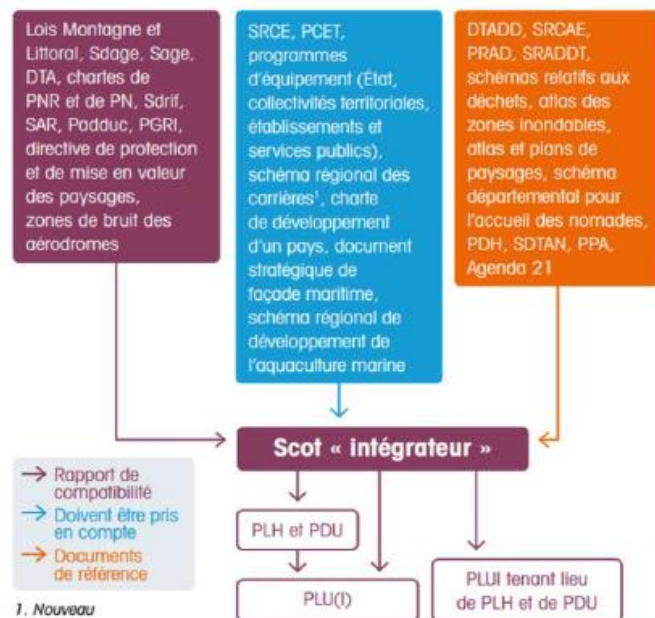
Lois Montagne et Littoral, Sdage, Sage, DTA, chartes de PNR et de PN, Sdrif, SAR, Padduc, PGRI, directive de protection et de mise en valeur des paysages, zones de bruit des aérodromes

SRCE, PCET, programmes d'équipement (État, collectivités territoriales, établissements et services publics), schéma régional des carrières$^1$, charte de développement d'un pays, document stratégique de façade maritime, schéma régional de développement de l'aquaculture marine

DTADD, SRCAE, PRAD, SRADDT, schémas relatifs aux déchets, atlas des zones inondables, atlas et plans de paysages, schéma départemental pour l'accueil des nomades, PDH, SDTAN, PPA, Agenda 21

Scot « intégrateur »

→ Rapport de compatibilité
→ Doivent être pris en compte
→ Documents de référence

PLH et PDU

PLU(I)

PLUI tenant lieu de PLH et de PDU

1. Nouveau